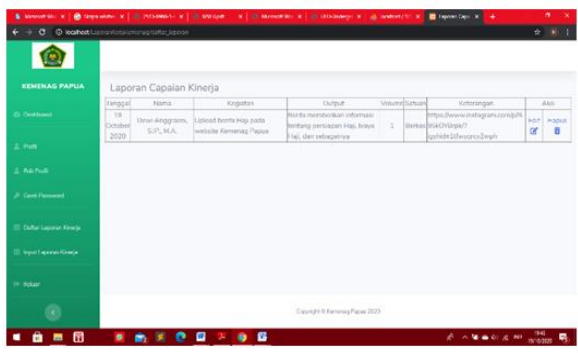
Microsoft Wo | Simple website | 2513-6966-1 | SIM Upah | Microsoft Wo | UIN Undergr | Landfort / SI | Laporan Capa

localhost/Laporankinerja/kemenag/daftar_laporan

KEMENAG PAPUA

Dashboard

Profil

Edit Profil

Ganti Password

Daftar Laporan Kinerja

Input Laporan Kinerja

Keluar

Laporan Capaian Kinerja

| Tanggal | Nama | Kegiatan | Output | Volume | Satuan | Keterangan | Aksi |
|---|---|---|---|---|---|---|---|
| 19 Oktober 2020 | Dewi Anggraini, S.IP., M.A. | Upload Berita Haji pada website Kemenag Papua | Berita memberikan informasi tentang persiapan Haji, biaya Haji, dan sebagainya | 1 | Berkas | https://www.instagram.com/p/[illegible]/?igshid=1d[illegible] | Edit Hapus |

Copyright © Kemenag Papua 2020

19:41
19/10/2020